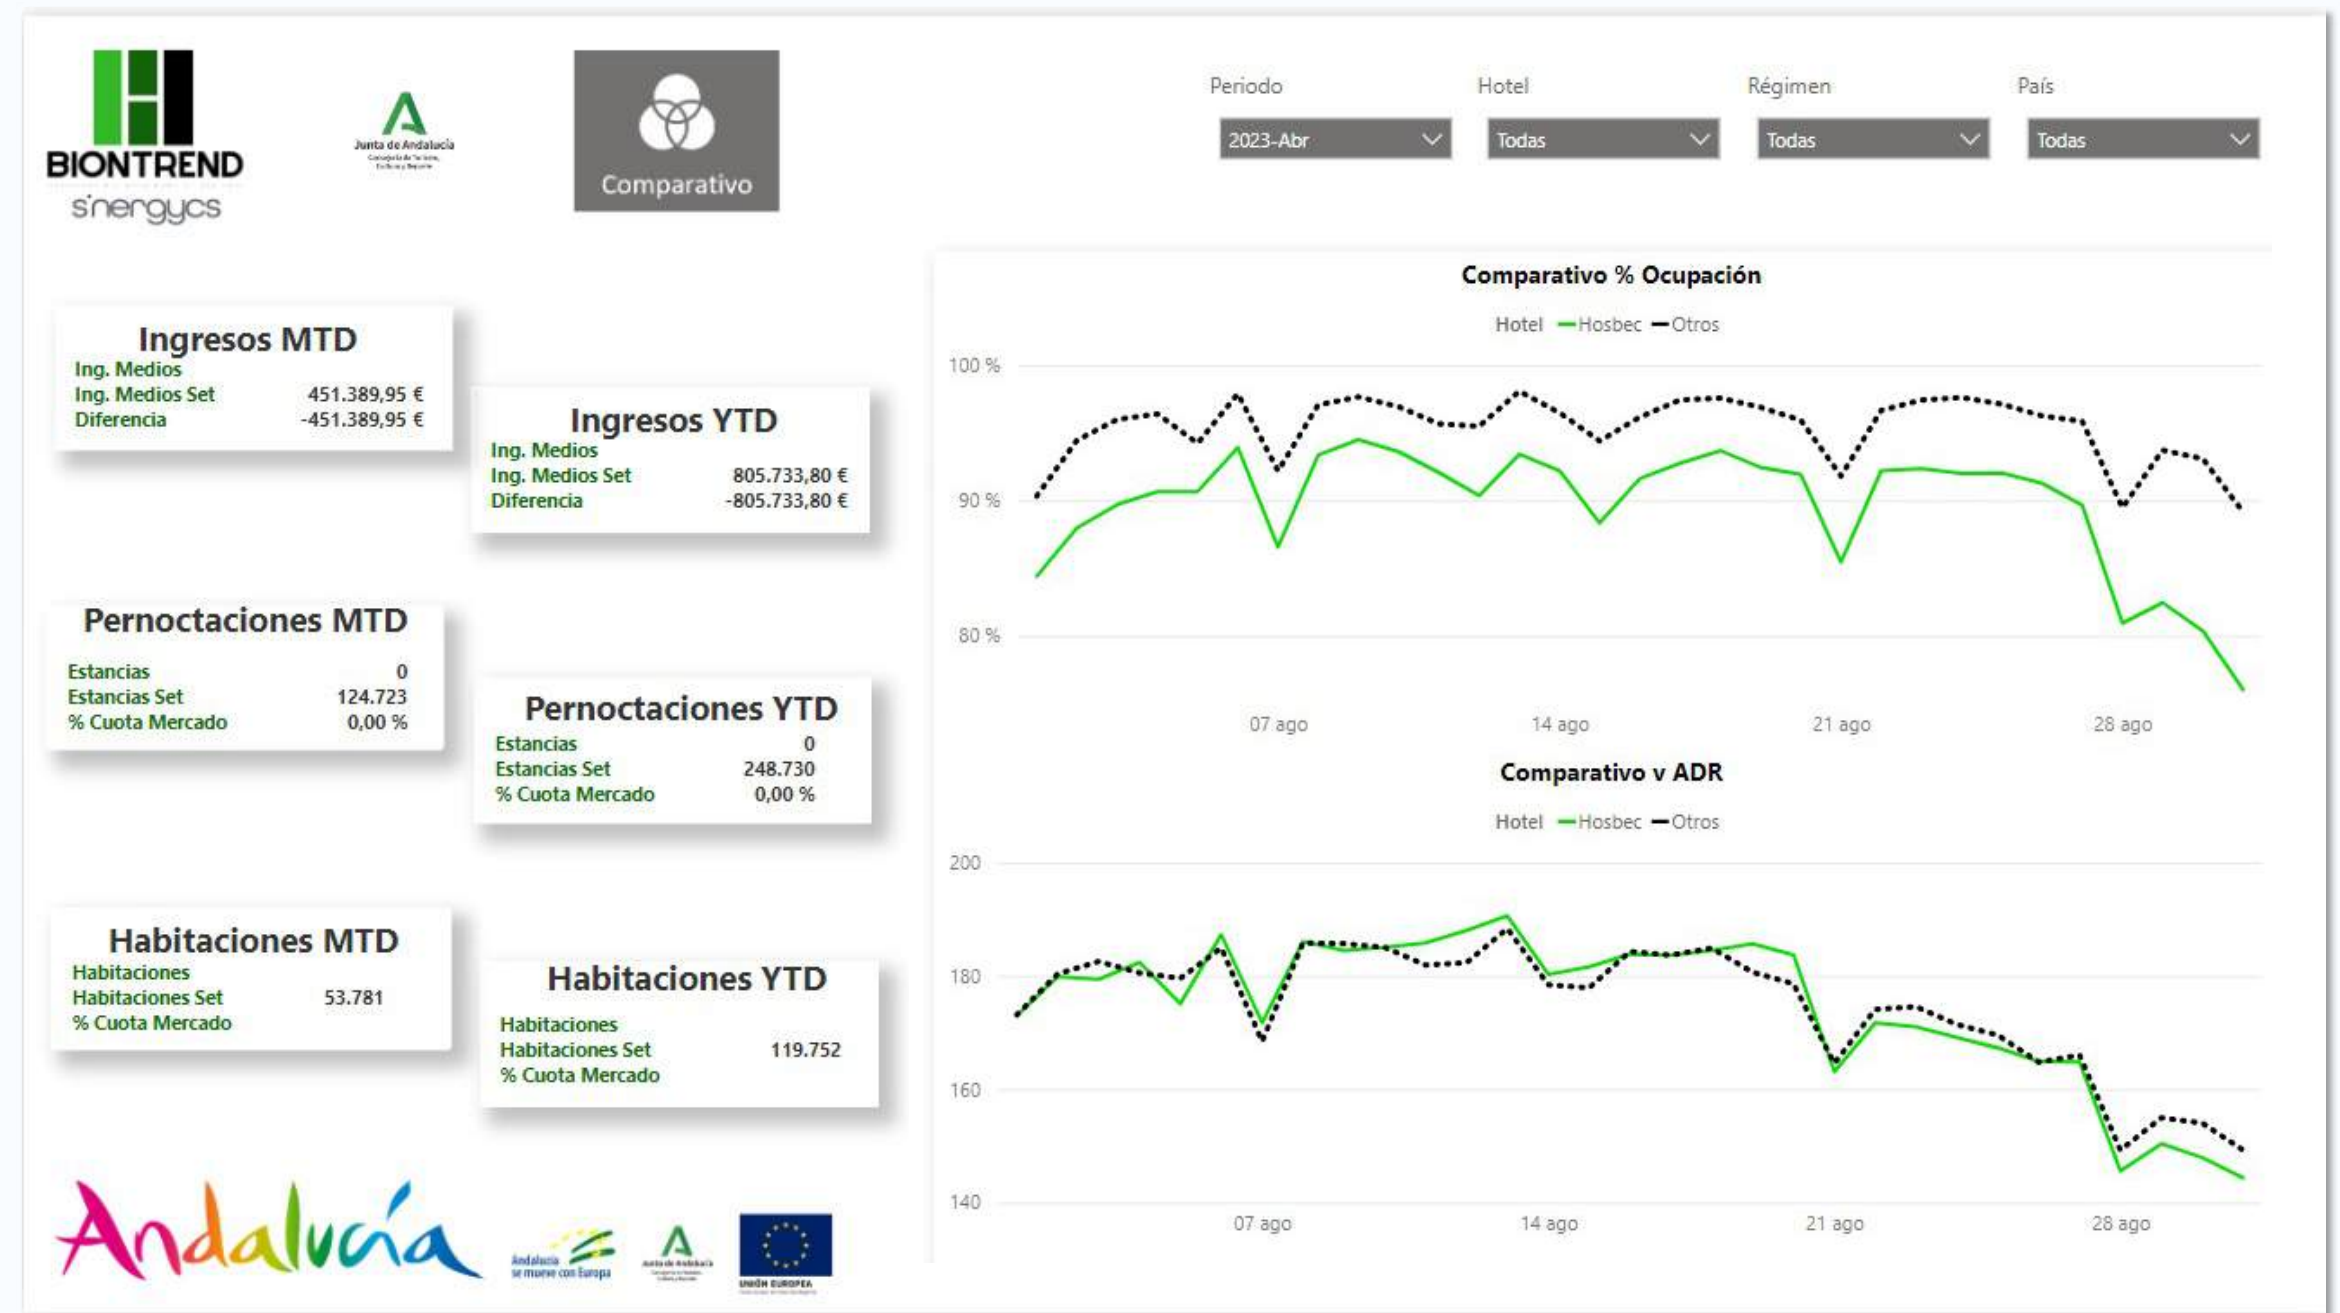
BIONTREND
s'nergycs

Junta de Andalucía

Comparativo

Periodo
2023-Abr

Hotel
Todas

Régimen
Todas

País
Todas

Ingresos MTD
Ing. Medios
Ing. Medios Set 451.389,95 €
Diferencia -451.389,95 €

Ingresos YTD
Ing. Medios
Ing. Medios Set 805.733,80 €
Diferencia -805.733,80 €

Pernoctaciones MTD
Estancias 0
Estancias Set 124.723
% Cuota Mercado 0,00 %

Pernoctaciones YTD
Estancias 0
Estancias Set 248.730
% Cuota Mercado 0,00 %

Habitaciones MTD
Habitaciones
Habitaciones Set 53.781
% Cuota Mercado

Habitaciones YTD
Habitaciones
Habitaciones Set 119.752
% Cuota Mercado

Comparativo % Ocupación
Hotel Hosbec Otros
100 %
90 %
80 %
07 ago 14 ago 21 ago 28 ago

Comparativo v ADR
Hotel Hosbec Otros
200
180
160
140
07 ago 14 ago 21 ago 28 ago

Andalucía
Andalucía se mueve con Europa
Junta de Andalucía
UNIÓN EUROPEA